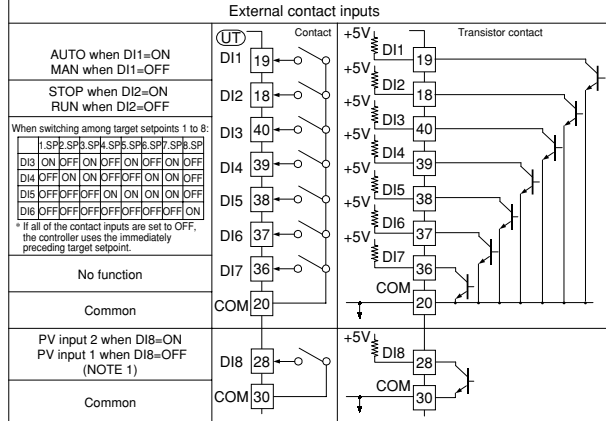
External contact inputs

AUTO when DI1=ON
MAN when DI1=OFF

STOP when DI2=ON
RUN when DI2=OFF

When switching among target setpoints 1 to 8:

| | 1.SP | 2.SP | 3.SP | 4.SP | 5.SP | 6.SP | 7.SP | 8.SP |
|---|---|---|---|---|---|---|---|---|
| DI3 | ON | OFF | ON | OFF | ON | OFF | ON | OFF |
| DI4 | OFF | ON | ON | OFF | OFF | ON | ON | OFF |
| DI5 | OFF | OFF | OFF | ON | ON | ON | ON | OFF |
| DI6 | OFF | OFF | OFF | OFF | OFF | OFF | OFF | ON |

* If all of the contact inputs are set to OFF, the controller uses the immediately preceding target setpoint.

No function

Common

PV input 2 when DI8=ON
PV input 1 when DI8=OFF
(NOTE 1)

Common

UT
Contact
DI1 19
DI2 18
DI3 40
DI4 39
DI5 38
DI6 37
DI7 36
COM 20
DI8 28
COM 30

+5V
Transistor contact
DI1 19
+5V
DI2 18
+5V
DI3 40
+5V
DI4 39
+5V
DI5 38
+5V
DI6 37
DI7 36
COM 20
+5V
DI8 28
COM 30